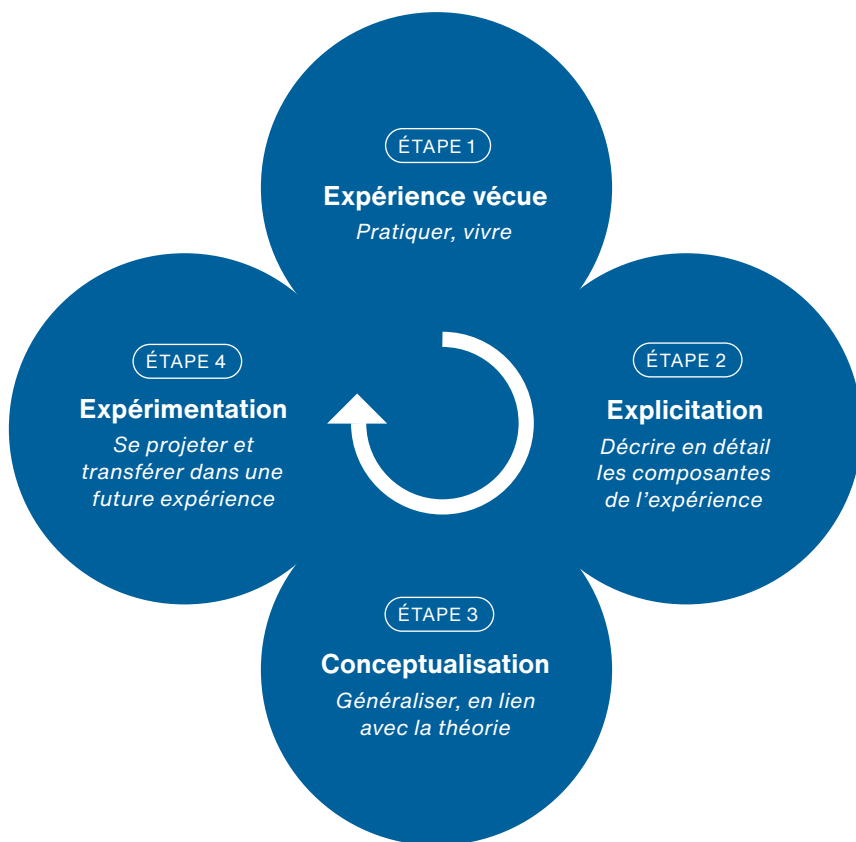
ÉTAPE 1
Expérience vécue
Pratiquer, vivre

ÉTAPE 2
Explicitation
Décrire en détail les composantes de l'expérience

ÉTAPE 3
Conceptualisation
Généraliser, en lien avec la théorie

ÉTAPE 4
Expérimentation
Se projeter et transférer dans une future expérience